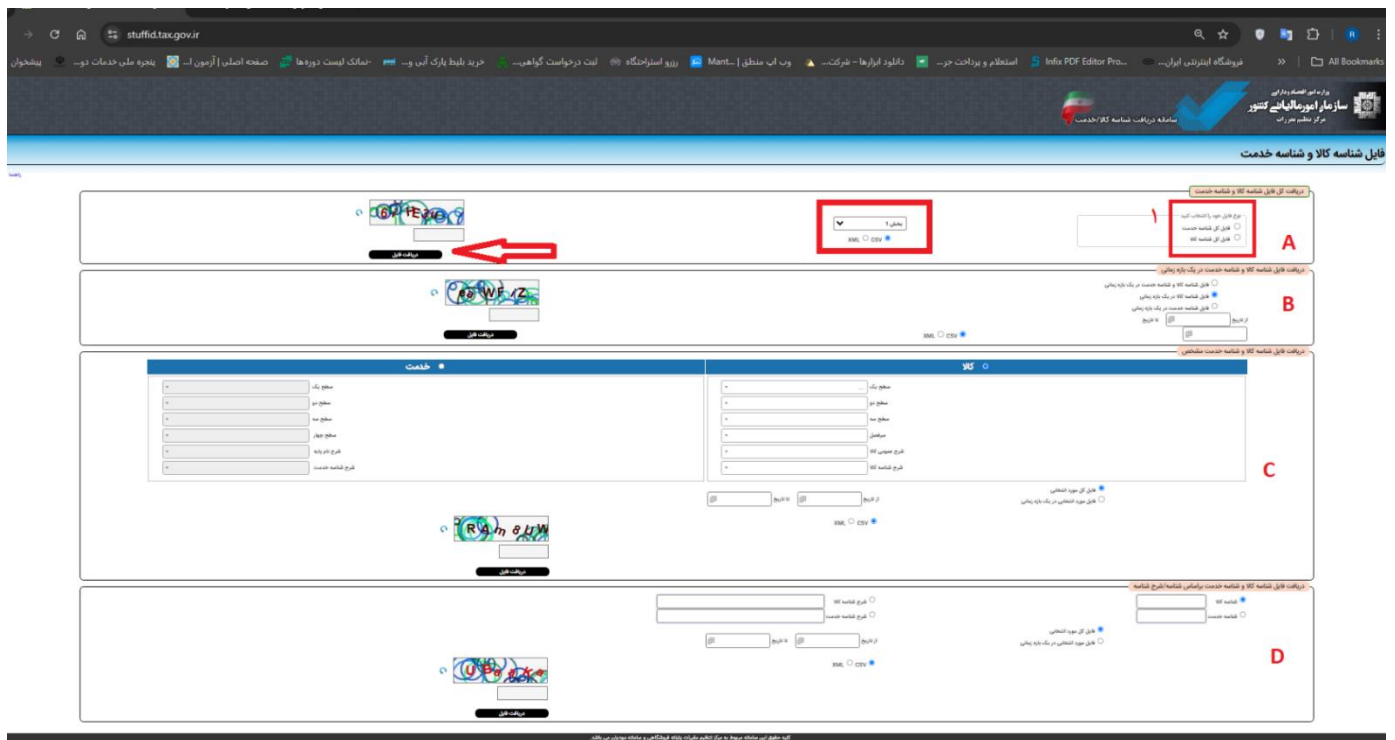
stuffid.tax.gov.ir

All Bookmarks | فروشگاه اینترنتی ایران... | Infix PDF Editor Pro... | استعلام و پرداخت جر... | دانلود ابزارها - شرکت... | وب اپ منطق | Mant... | رزرو استراحتگاه | ثبت درخواست گواهی... | خرید بلیط پارک آبی و... | -تمامک لیست دوره‌ها | صفحه اصلی | آزمون ا... | پنجره ملی خدمات دو... | پیشخوان

وزارت امور اقتصادی و دارایی
سازمان امور مالیاتی کشور
مرکز تنظیم مقررات
سامانه دریافت شناسه کالا/خدمت

فایل شناسه کالا و شناسه خدمت

راهنما

دریافت کل فایل شناسه کالا و شناسه خدمت
نوع فایل خود را انتخاب کنید
فایل کل شناسه خدمت
فایل کل شناسه کالا
۱
بخش 1
XML CSV
6Y1EZH
دریافت فایل
A

دریافت فایل شناسه کالا و شناسه خدمت در یک بازه زمانی
فایل شناسه کالا و شناسه خدمت در یک بازه زمانی
فایل شناسه کالا در یک بازه زمانی
فایل شناسه خدمت در یک بازه زمانی
از تاریخ
تا تاریخ
XML CSV
a8WFZ
دریافت فایل
B

دریافت فایل شناسه کالا و شناسه خدمت مشخص
کالا
سطح یک
سطح دو
سطح سه
سرفصل
شرح عمومی کالا
شرح شناسه کالا
خدمت
سطح یک
سطح دو
سطح سه
سطح چهار
شرح نام پایه
شرح شناسه خدمت
فایل کل مورد انتخابی
فایل مورد انتخابی در یک بازه زمانی
از تاریخ
تا تاریخ
XML CSV
RAm8LW
دریافت فایل
C

دریافت فایل شناسه کالا و شناسه خدمت براساس شناسه/شرح شناسه
شناسه کالا
شناسه خدمت
شرح شناسه کالا
شرح شناسه خدمت
فایل کل مورد انتخابی
فایل مورد انتخابی در یک بازه زمانی
از تاریخ
تا تاریخ
XML CSV
UBgZke
دریافت فایل
D

کلیه حقوق این سامانه مربوط به مرکز تنظیم مقررات پایانه فروشگاهی و سامانه مودیان می باشد